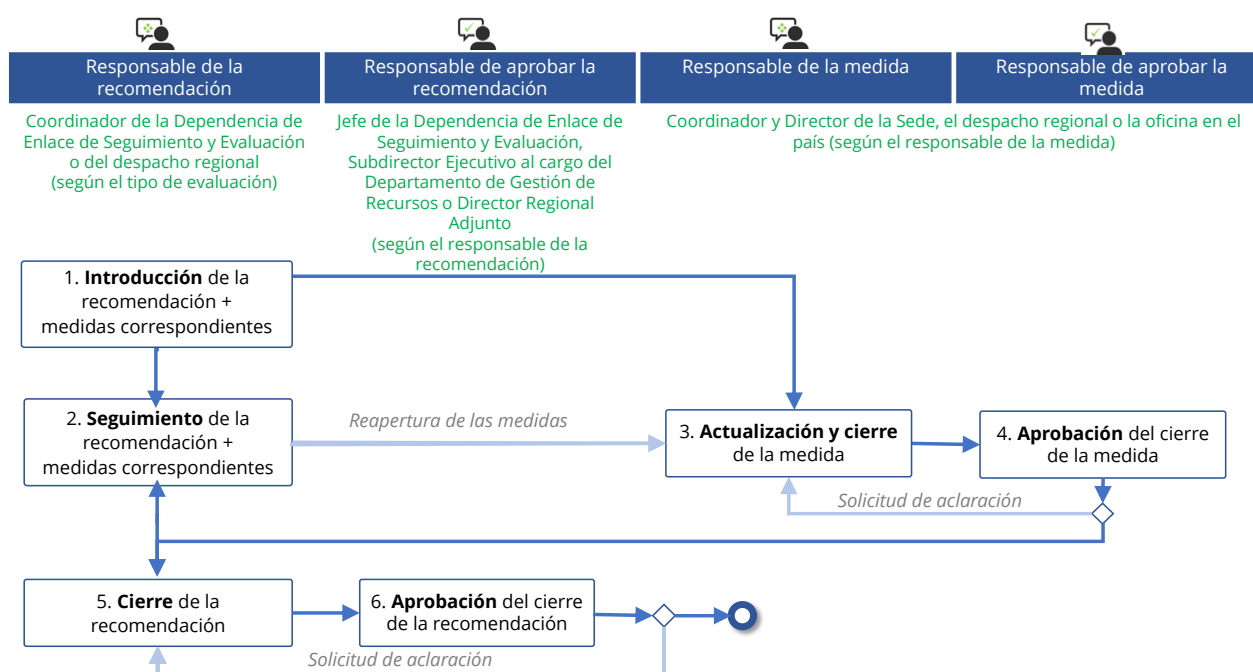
Responsable de la recomendación

Responsable de aprobar la recomendación

Responsable de la medida

Responsable de aprobar la medida

Coordinador de la Dependencia de Enlace de Seguimiento y Evaluación o del despacho regional (según el tipo de evaluación)

Jefe de la Dependencia de Enlace de Seguimiento y Evaluación, Subdirector Ejecutivo al cargo del Departamento de Gestión de Recursos o Director Regional Adjunto (según el responsable de la recomendación)

Coordinador y Director de la Sede, el despacho regional o la oficina en el país (según el responsable de la medida)

1. **Introducción** de la recomendación + medidas correspondientes

2. **Seguimiento** de la recomendación + medidas correspondientes

Reapertura de las medidas

3. **Actualización y cierre** de la medida

4. **Aprobación** del cierre de la medida

Solicitud de aclaración

5. **Cierre** de la recomendación

6. **Aprobación** del cierre de la recomendación

Solicitud de aclaración